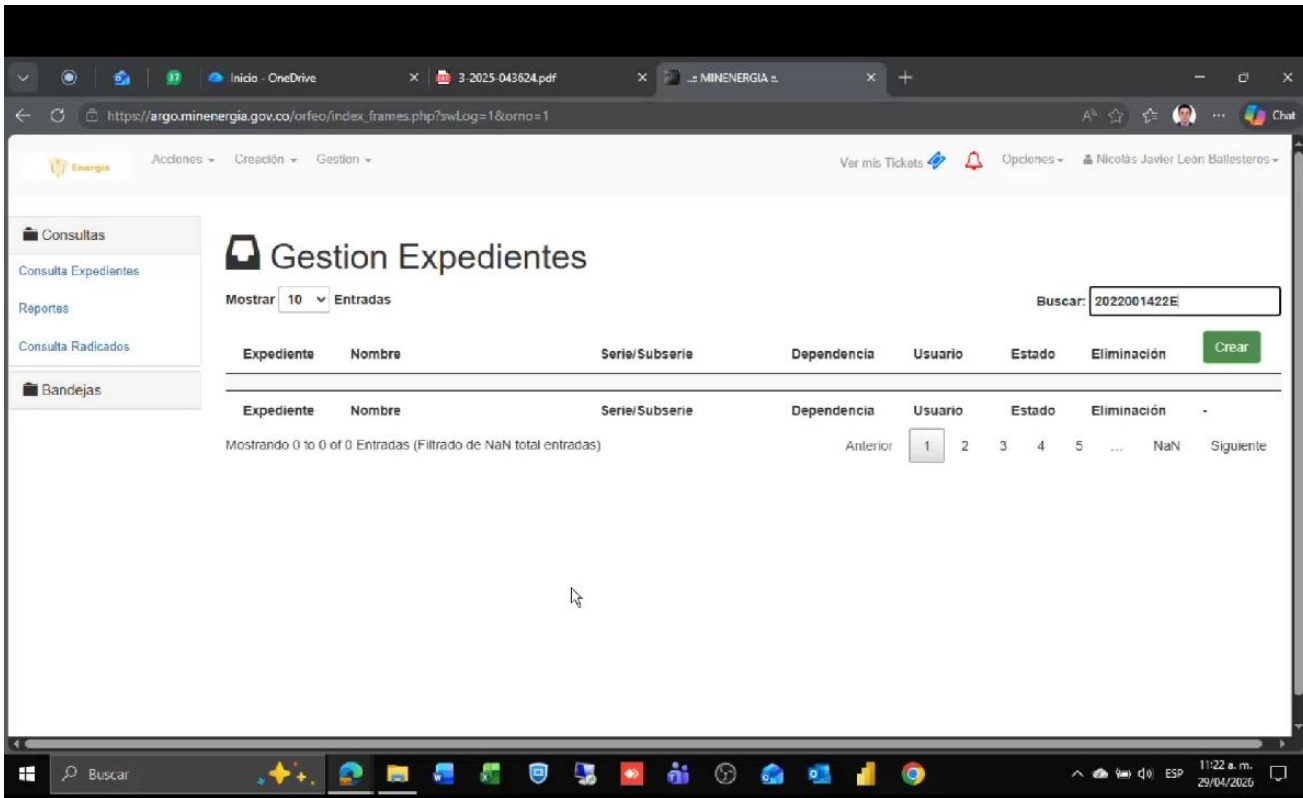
Inicio - OneDrive
3-2025-043624.pdf
.:: MINENERGIA ::.

https://argo.minenergia.gov.co/orfeo/index_frames.php?swLog=1&orno=1

Chat

Energía
Acciones ▾ Creación ▾ Gestion ▾
Ver mis Tickets
Opciones ▾
Nicolás Javier León Ballesteros ▾

Consultas
Consulta Expedientes
Reportes
Consulta Radicados
Bandejas

Gestion Expedientes

Mostrar 10 Entradas
Buscar: 2022001422E

| Expediente | Nombre | Serie/Subserie | Dependencia | Usuario | Estado | Eliminación | Crear |
|---|---|---|---|---|---|---|---|
| Expediente | Nombre | Serie/Subserie | Dependencia | Usuario | Estado | Eliminación | - |

Mostrando 0 to 0 of 0 Entradas (Filtrado de NaN total entradas)

Anterior 1 2 3 4 5 ... NaN Siguiente

Buscar

ESP
11:22 a. m.
29/04/2025